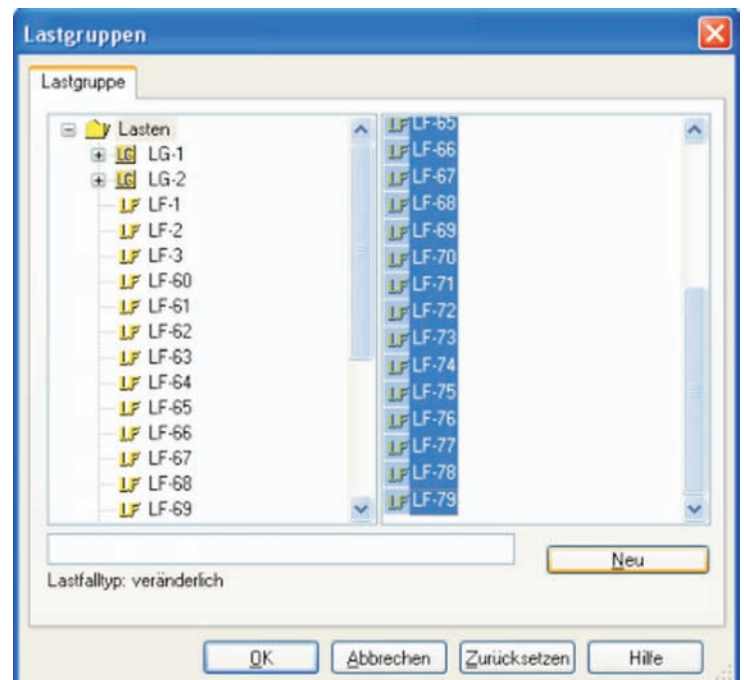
Lastgruppen

Lastgruppe

Lasten
LG LG-1
LG LG-2
LF LF-1
LF LF-2
LF LF-3
LF LF-60
LF LF-61
LF LF-62
LF LF-63
LF LF-64
LF LF-65
LF LF-66
LF LF-67
LF LF-68
LF LF-69

LF LF-65
LF LF-66
LF LF-67
LF LF-68
LF LF-69
LF LF-70
LF LF-71
LF LF-72
LF LF-73
LF LF-74
LF LF-75
LF LF-76
LF LF-77
LF LF-78
LF LF-79

Neu

Lastfalltyp: veränderlich

OK
Abbrechen
Zurücksetzen
Hilfe